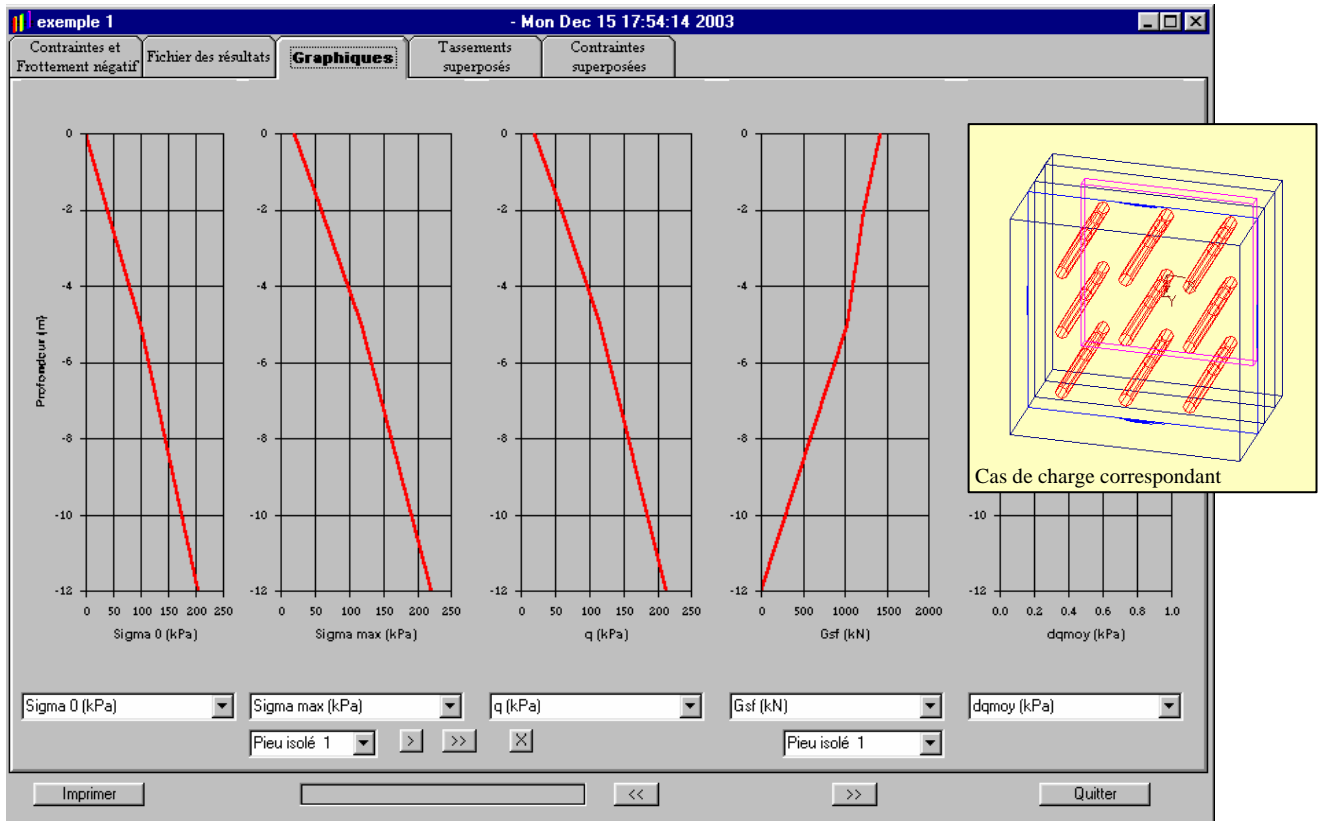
exemple 1 - Mon Dec 15 17:54:14 2003

Contraintes et Frottement négatif | Fichier des résultats | Graphiques | Tassements superposés | Contraintes superposées

0
-2
-4
-6
-8
-10
-12
Profondeur (m)
0 50 100 150 200 250
Sigma 0 (kPa)

0
-2
-4
-6
-8
-10
-12
0 50 100 150 200 250
Sigma max (kPa)

0
-2
-4
-6
-8
-10
-12
0 50 100 150 200 250
q (kPa)

0
-2
-4
-6
-8
-10
-12
0 500 1000 1500 2000
Gsf (kN)

-10
-12
0.0 0.2 0.4 0.6 0.8 1.0
dqmoy (kPa)

Cas de charge correspondant

Sigma 0 (kPa)
Sigma max (kPa)
q (kPa)
Gsf (kN)
dqmoy (kPa)

Pieu isolé 1
>
>>
X
Pieu isolé 1

Imprimer
<<
>>
Quitter